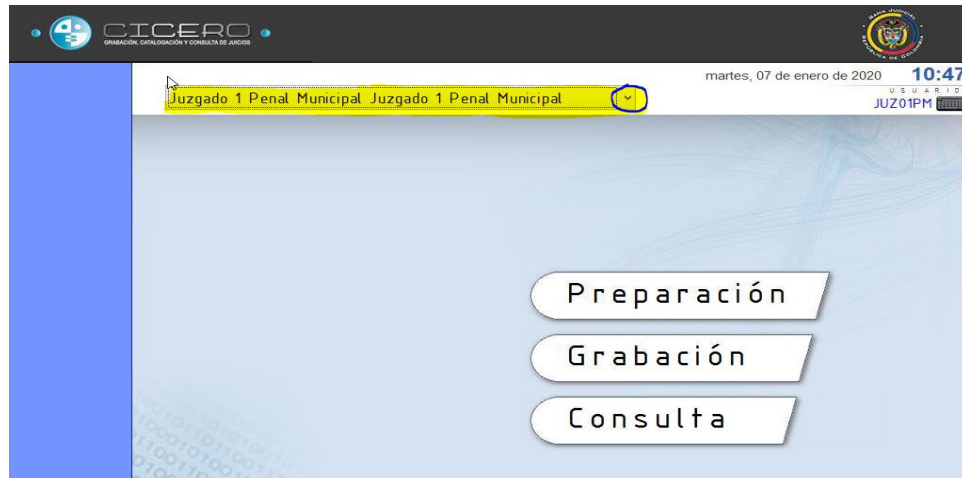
CICERO
GRABACIÓN, CATALOGACIÓN Y CONSULTA DE JUICIOS

RAMA JUDICIAL
REPÚBLICA DE COLOMBIA

martes, 07 de enero de 2020 10:47
USUARIO
JUZ01PM

Juzgado 1 Penal Municipal Juzgado 1 Penal Municipal

Preparación
Grabación
Consulta